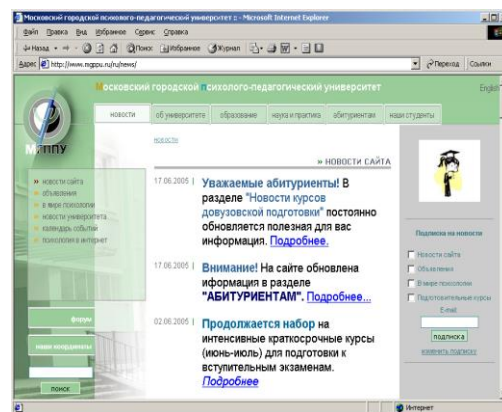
Московский городской психолого-педагогический университет :: - Microsoft Internet Explorer

Файл Правка Вид Избранное Сервис Справка

Назад Поиск Избранное Журнал

Адрес http://www.mgppu.ru/ru/news/ Переход Ссылки

Московский городской психолого-педагогический университет

English

МГППУ

новости об университете образование наука и практика абитуриентам наши студенты

новости

» НОВОСТИ САЙТА

» новости сайта
объявления
в мире психологии
новости университета
календарь событий
психология в интернет

17.06.2005 | Уважаемые абитуриенты! В разделе "Новости курсов довузовской подготовки" постоянно обновляется полезная для вас информация. Подробнее.

17.06.2005 | Внимание! На сайте обновлена информация в разделе "АБИТУРИЕНТАМ". Подробнее...

02.06.2005 | Продолжается набор на интенсивные краткосрочные курсы (июнь-июль) для подготовки к вступительным экзаменам. Подробнее

форум

наши координаты

поиск

Подписка на новости

Новости сайта
Объявления
В мире психологии
Подготовительные курсы

E-mail

подписка

изменить подписку

Интернет